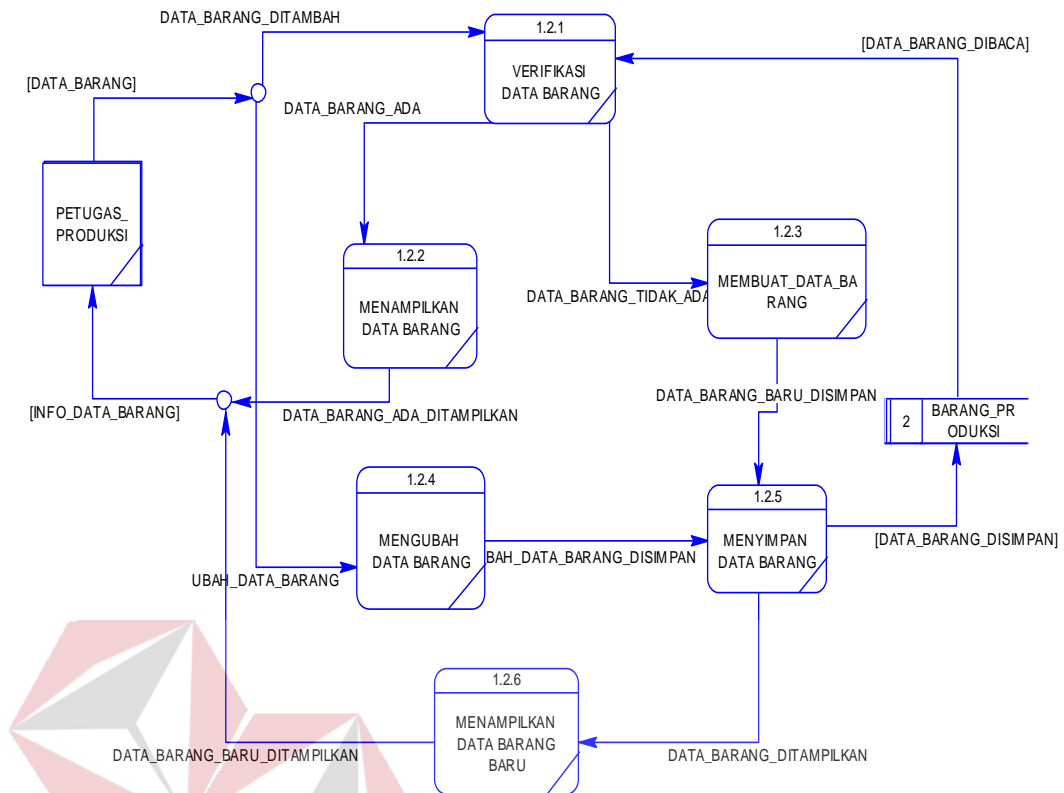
DATA_BARANG_DITAMBAH

1.2.1

VERIFIKASI DATA BARANG

[DATA_BARANG_DIBACA]

[DATA_BARANG]

DATA_BARANG_ADA

PETUGAS_ PRODUKSI

1.2.2

MENAMPILKAN DATA BARANG

1.2.3

MEMBUAT_DATA_BA RANG

DATA_BARANG_TIDAK_ADA

DATA_BARANG_BARU_DISIMPAN

[INFO_DATA_BARANG]

DATA_BARANG_ADA_DITAMPILKAN

2

BARANG_PR ODUKSI

1.2.4

MENGUBAH DATA BARANG

BAH_DATA_BARANG_DISIMPAN

1.2.5

MENYIMPAN DATA BARANG

[DATA_BARANG_DISIMPAN]

UBAH_DATA_BARANG

1.2.6

MENAMPILKAN DATA BARANG BARU

DATA_BARANG_BARU_DITAMPILKAN

DATA_BARANG_DITAMPILKAN